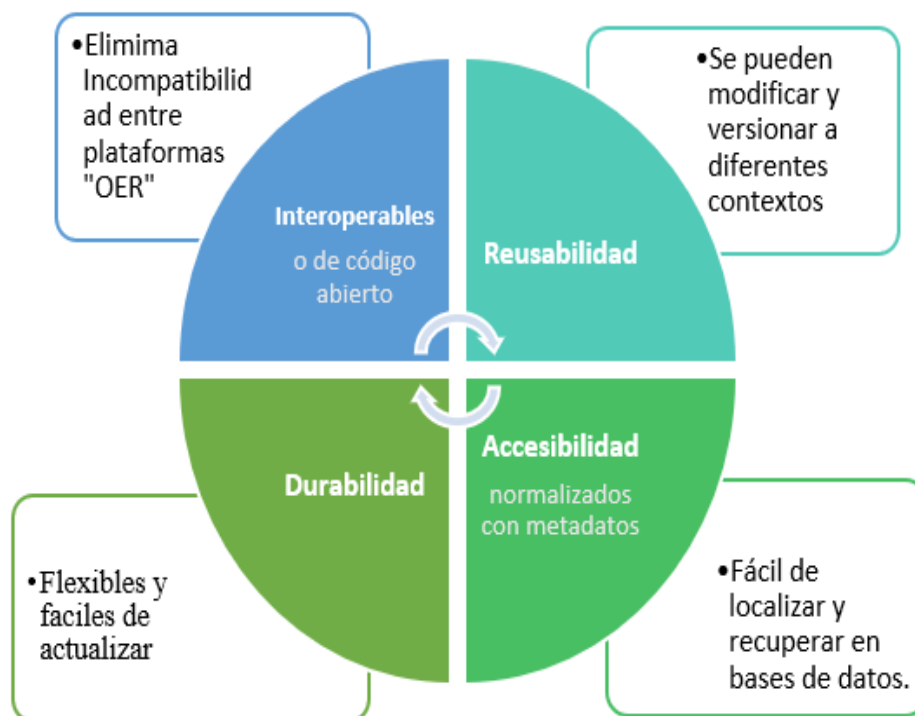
•Elimima Incompatibilidad entre plataformas "OER"

Interoperables

o de código abierto

Reusabilidad

•Se pueden modificar y versionar a diferentes contextos

Durabilidad

Accesibilidad

normalizados con metadatos

•Flexibles y faciles de actualizar

•Fácil de localizar y recuperar en bases de datos.